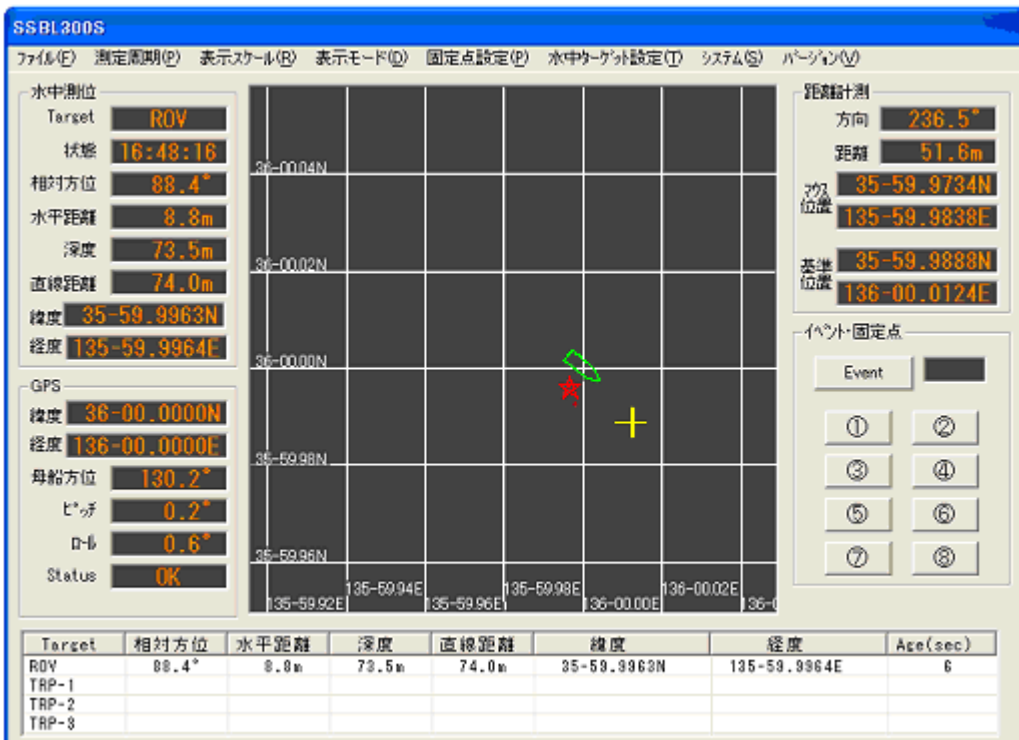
SSBL300S

ファイル(F) 測定周期(P) 表示スケール(R) 表示モード(D) 固定点設定(P) 水中ターゲット設定(T) システム(S) バージョン(V)

水中測位
Target ROV
状態 16:48:16
相対方位 88.4°
水平距離 8.8m
深度 73.5m
直線距離 74.0m
緯度 35-59.9963N
経度 135-59.9964E

GPS
緯度 36-00.0000N
経度 136-00.0000E
母船方位 130.2°
ピッチ 0.2°
ロール 0.6°
Status OK

36-00.04N
36-00.02N
36-00.00N
35-59.98N
35-59.96N
135-59.92E
135-59.94E
135-59.96E
135-59.98E
136-00.00E
136-00.02E
136-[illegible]

距離計測
方向 236.5°
距離 51.6m
マウス位置 35-59.9734N
135-59.9838E
基準位置 35-59.9888N
136-00.0124E

イベント・固定点
Event
①
②
③
④
⑤
⑥
⑦
⑧

| Target | 相対方位 | 水平距離 | 深度 | 直線距離 | 緯度 | 経度 | Age(sec) |
|---|---|---|---|---|---|---|---|
| ROV | 88.4° | 8.8m | 73.5m | 74.0m | 35-59.9963N | 135-59.9964E | 6 |
| TRP-1 | | | | | | | |
| TRP-2 | | | | | | | |
| TRP-3 | | | | | | | |